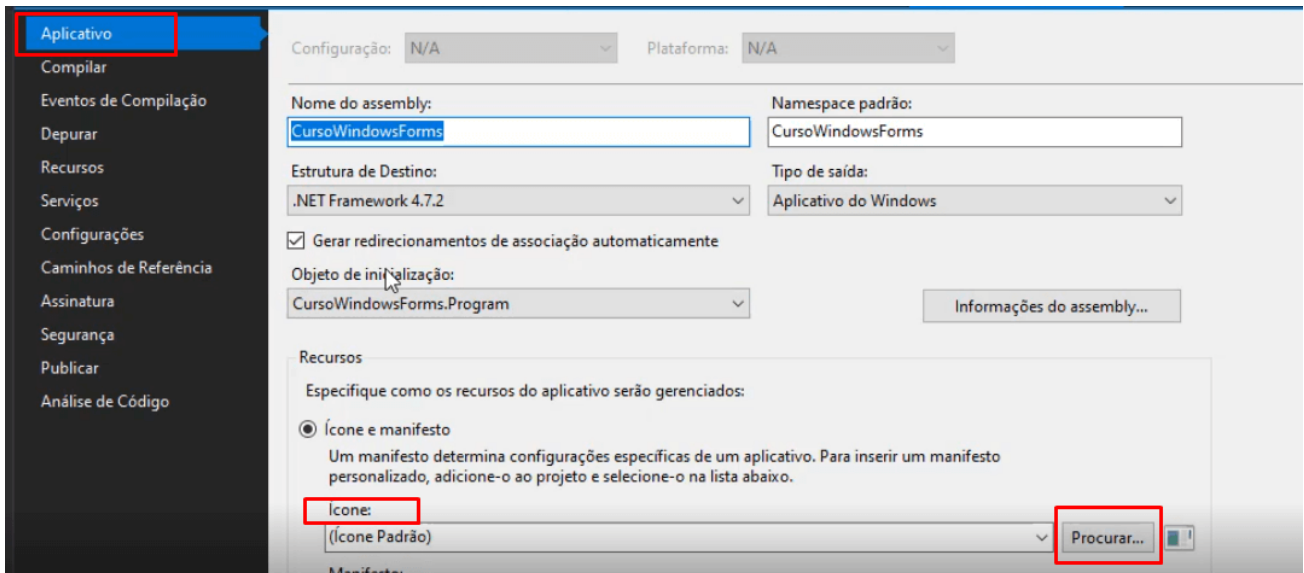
Aplicativo
Compilar
Eventos de Compilação
Depurar
Recursos
Serviços
Configurações
Caminhos de Referência
Assinatura
Segurança
Publicar
Análise de Código

Configuração: N/A
Plataforma: N/A

Nome do assembly:
CursoWindowsForms
Namespace padrão:
CursoWindowsForms

Estrutura de Destino:
.NET Framework 4.7.2
Tipo de saída:
Aplicativo do Windows

Gerar redirecionamentos de associação automaticamente

Objeto de inicialização:
CursoWindowsForms.Program
Informações do assembly...

Recursos
Especifique como os recursos do aplicativo serão gerenciados:
Ícone e manifesto
Um manifesto determina configurações específicas de um aplicativo. Para inserir um manifesto personalizado, adicione-o ao projeto e selecione-o na lista abaixo.

Ícone:
(Ícone Padrão)
Procurar...

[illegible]